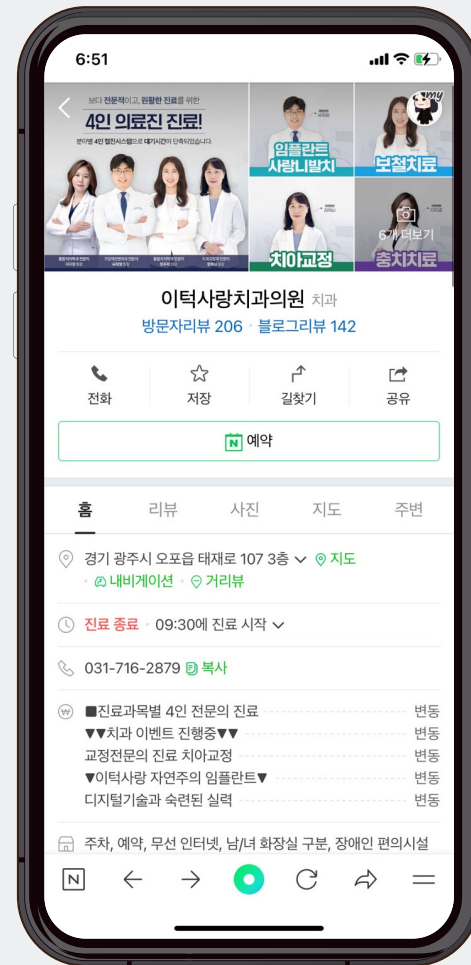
6:51

보다 전문적이고, 원활한 진료를 위한
4인 의료진 진료!
분야별 4인 협진시스템으로 대기시간이 단축되었습니다.

임플란트
사랑니발치

보철치료

치아교정

6개 더보기
충치치료

이턱사랑치과의원 치과
방문자리뷰 206 · 블로그리뷰 142

전화
저장
길찾기
공유

N 예약

홈
리뷰
사진
지도
주변

경기 광주시 오포읍 태재로 107 3층 ∨ 지도
내비게이션 · 거리뷰

진료 종료 · 09:30에 진료 시작 ∨

031-716-2879 복사

■진료과목별 4인 전문의 진료 변동
▼▼치과 이벤트 진행중▼▼ 변동
교정전문의 진료 치아교정 변동
▼이턱사랑 자연주의 임플란트▼ 변동
디지털기술과 숙련된 실력 변동

주차, 예약, 무선 인터넷, 남/녀 화장실 구분, 장애인 편의시설